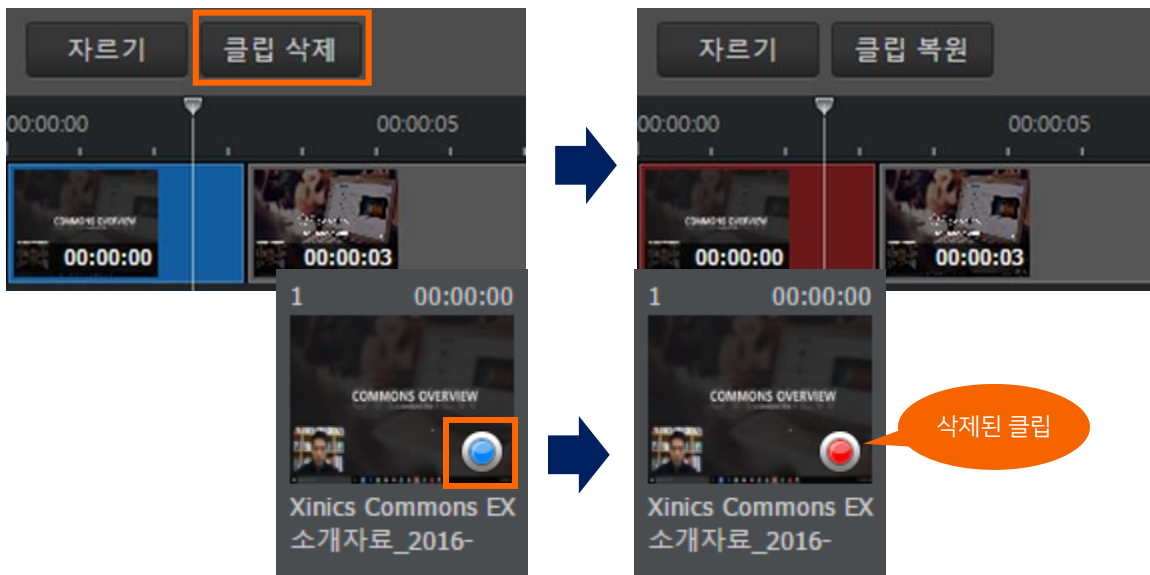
자르기 클립 삭제

00:00:00 00:00:05

COMMONS OVERVIEW

00:00:00 00:00:03

1 00:00:00

COMMONS OVERVIEW

Xinics Commons EX 소개자료_2016-

자르기 클립 복원

00:00:00 00:00:05

COMMONS OVERVIEW

00:00:00 00:00:03

1 00:00:00

COMMONS OVERVIEW

삭제된 클립

Xinics Commons EX 소개자료_2016-